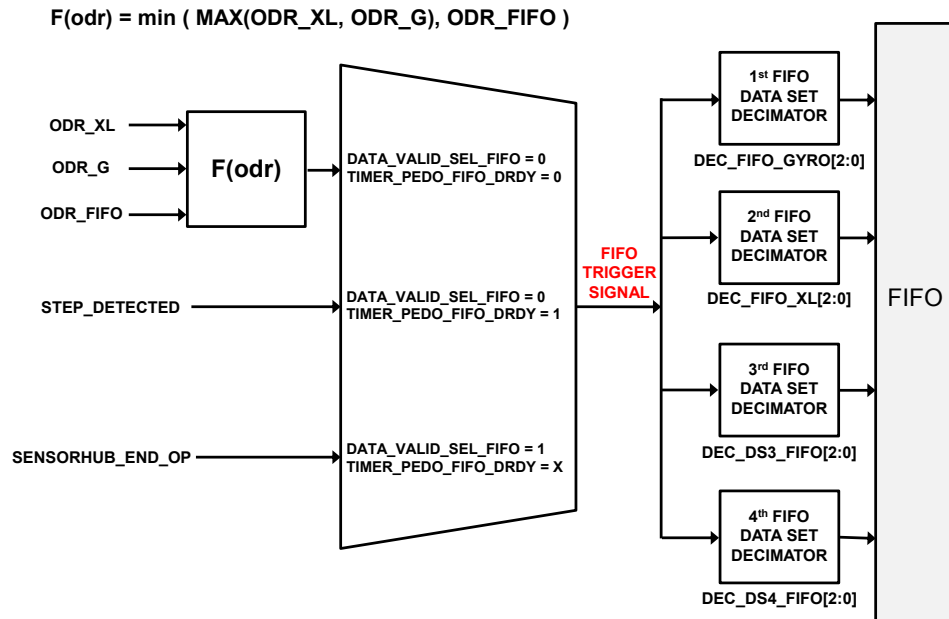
F(odr) = min ( MAX(ODR_XL, ODR_G), ODR_FIFO )

ODR_XL

ODR_G

ODR_FIFO

F(odr)

STEP_DETECTED

SENSORHUB_END_OP

DATA_VALID_SEL_FIFO = 0
TIMER_PEDO_FIFO_DRDY = 0

DATA_VALID_SEL_FIFO = 0
TIMER_PEDO_FIFO_DRDY = 1

DATA_VALID_SEL_FIFO = 1
TIMER_PEDO_FIFO_DRDY = X

FIFO TRIGGER SIGNAL

1$^{st}$ FIFO DATA SET DECIMATOR

DEC_FIFO_GYRO[2:0]

2$^{nd}$ FIFO DATA SET DECIMATOR

DEC_FIFO_XL[2:0]

3$^{rd}$ FIFO DATA SET DECIMATOR

DEC_DS3_FIFO[2:0]

4$^{th}$ FIFO DATA SET DECIMATOR

DEC_DS4_FIFO[2:0]

FIFO